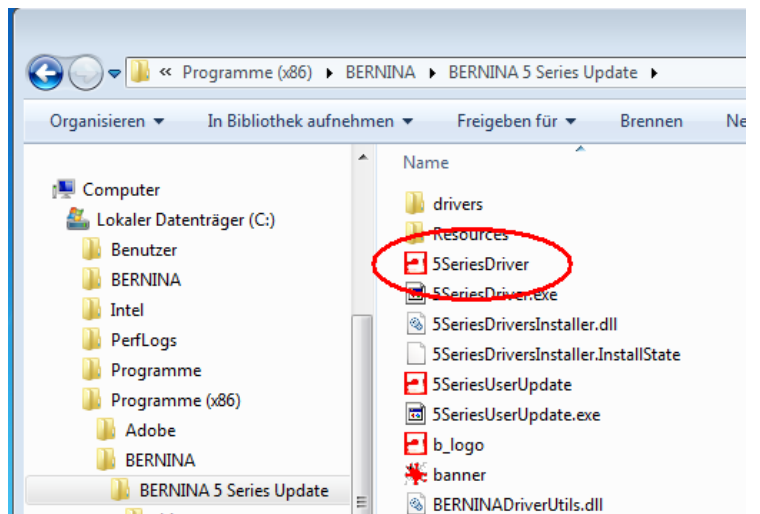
« Programme (x86) ▸ BERNINA ▸ BERNINA 5 Series Update ▸

Organisieren ▾ In Bibliothek aufnehmen ▾ Freigeben für ▾ Brennen Ne

Computer
Lokaler Datenträger (C:)
Benutzer
BERNINA
Intel
PerfLogs
Programme
Programme (x86)
Adobe
BERNINA
BERNINA 5 Series Update

Name
drivers
Resources
5SeriesDriver
5SeriesDriver.exe
5SeriesDriversInstaller.dll
5SeriesDriversInstaller.InstallState
5SeriesUserUpdate
5SeriesUserUpdate.exe
b_logo
banner
BERNINADriverUtils.dll